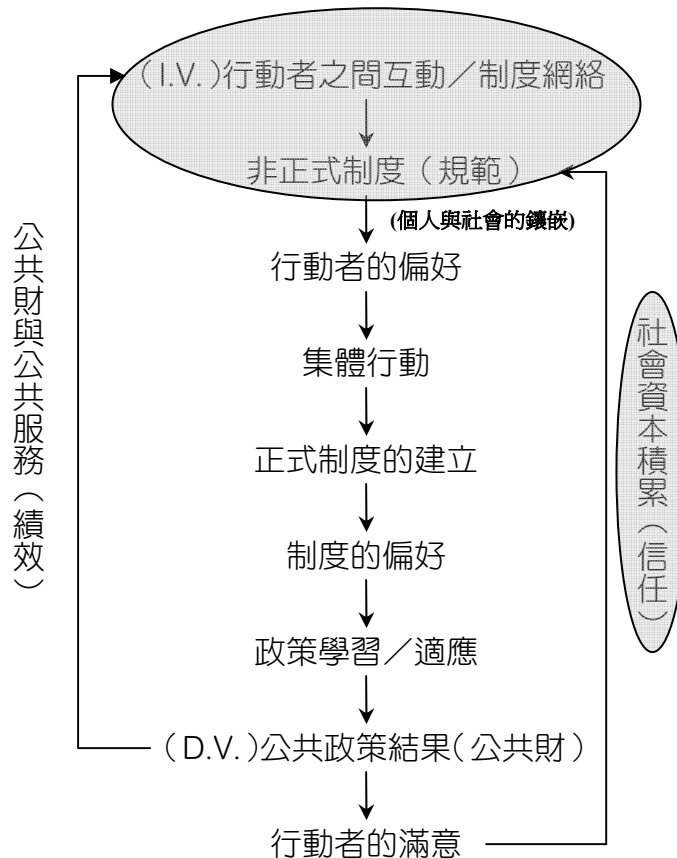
（I.V.）行動者之間互動／制度網絡

非正式制度（規範）

(個人與社會的鑲嵌)

行動者的偏好

集體行動

正式制度的建立

制度的偏好

政策學習／適應

（D.V.）公共政策結果（公共財）

行動者的滿意

公共財與公共服務（績效）

社會資本積累（信任）